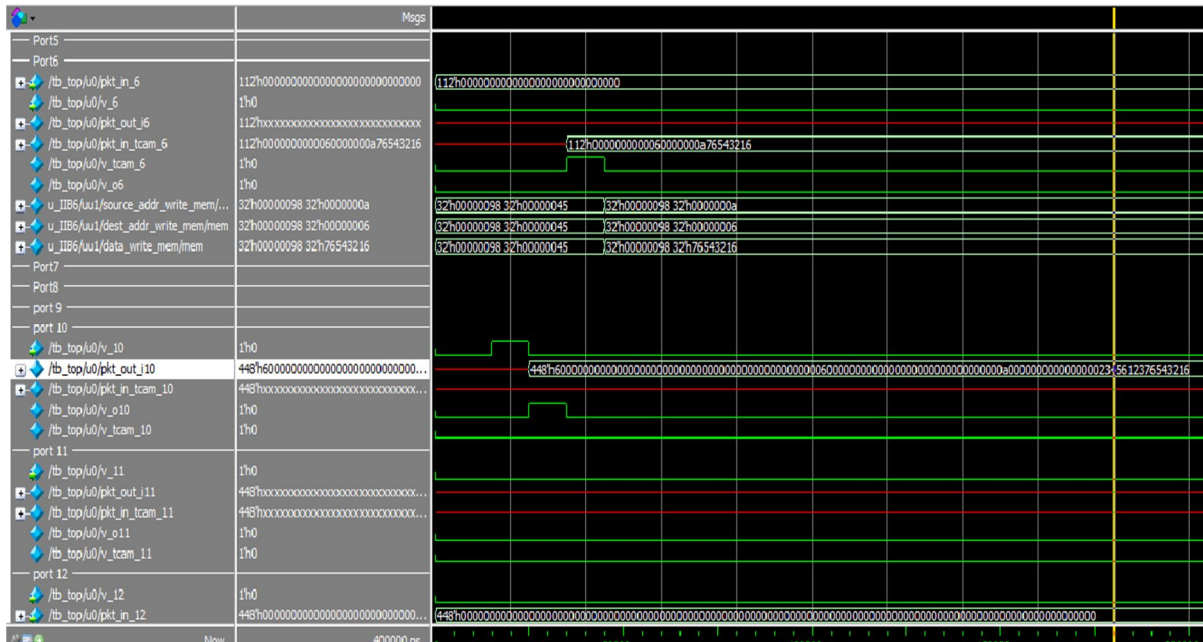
Msgs
Port5
Port6
/tb_top/u0/pkt_in_6 112'h0000000000000000000000000000 112'h0000000000000000000000000000
/tb_top/u0/v_6 1'h0
/tb_top/u0/pkt_out_i6 112'hxxxxxxxxxxxxxxxxxxxxxxxxxxxx
/tb_top/u0/pkt_in_tcam_6 112'h000000000000600000000a76543216 112'h000000000000600000000a76543216
/tb_top/u0/v_tcam_6 1'h0
/tb_top/u0/v_o6 1'h0
u_IIB6/uu1/source_addr_write_mem/... 32'h00000098 32'h0000000a 32'h00000098 32'h00000045 32'h00000098 32'h0000000a
u_IIB6/uu1/dest_addr_write_mem/mem 32'h00000098 32'h00000006 32'h00000098 32'h00000045 32'h00000098 32'h00000006
u_IIB6/uu1/data_write_mem/mem 32'h00000098 32'h76543216 32'h00000098 32'h00000045 32'h00000098 32'h76543216
Port7
Port8
port 9
port 10
/tb_top/u0/v_10 1'h0
/tb_top/u0/pkt_out_i10 448'h6000000000000000000000000000... 448'h60000000000000000000000000000000000000000000000060000000000000000000000000000000a00000000000000000023-5612376543216
/tb_top/u0/pkt_in_tcam_10 448'hxxxxxxxxxxxxxxxxxxxxxxxxxxxx...
/tb_top/u0/v_o10 1'h0
/tb_top/u0/v_tcam_10 1'h0
port 11
/tb_top/u0/v_11 1'h0
/tb_top/u0/pkt_out_i11 448'hxxxxxxxxxxxxxxxxxxxxxxxxxxxx...
/tb_top/u0/pkt_in_tcam_11 448'hxxxxxxxxxxxxxxxxxxxxxxxxxxxx...
/tb_top/u0/v_o11 1'h0
/tb_top/u0/v_tcam_11 1'h0
port 12
/tb_top/u0/v_12 1'h0
/tb_top/u0/pkt_in_12 448'h0000000000000000000000000000... 448'h00000000000000000000000000000000000000000000000000000000000000000000000000000000000000000000
Now 400000 ps